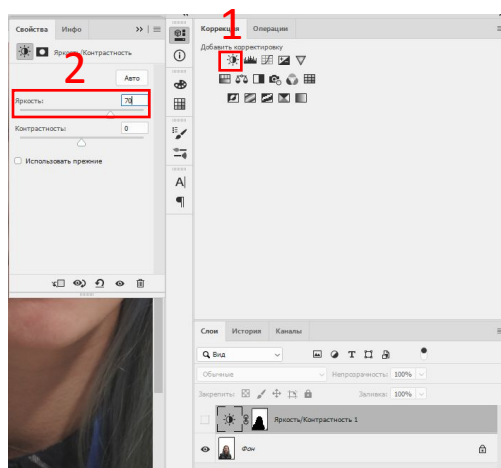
Свойства Инфо

Яркость/Контрастность

2

Авто

Яркость: 70

Контрастность: 0

Использовать прежние

1

Коррекция Операции

Добавить корректировку

Слои История Каналы

Вид

Обычные Непрозрачность: 100%

Закрепить: Заливка: 100%

Яркость/Контрастность 1

Фон